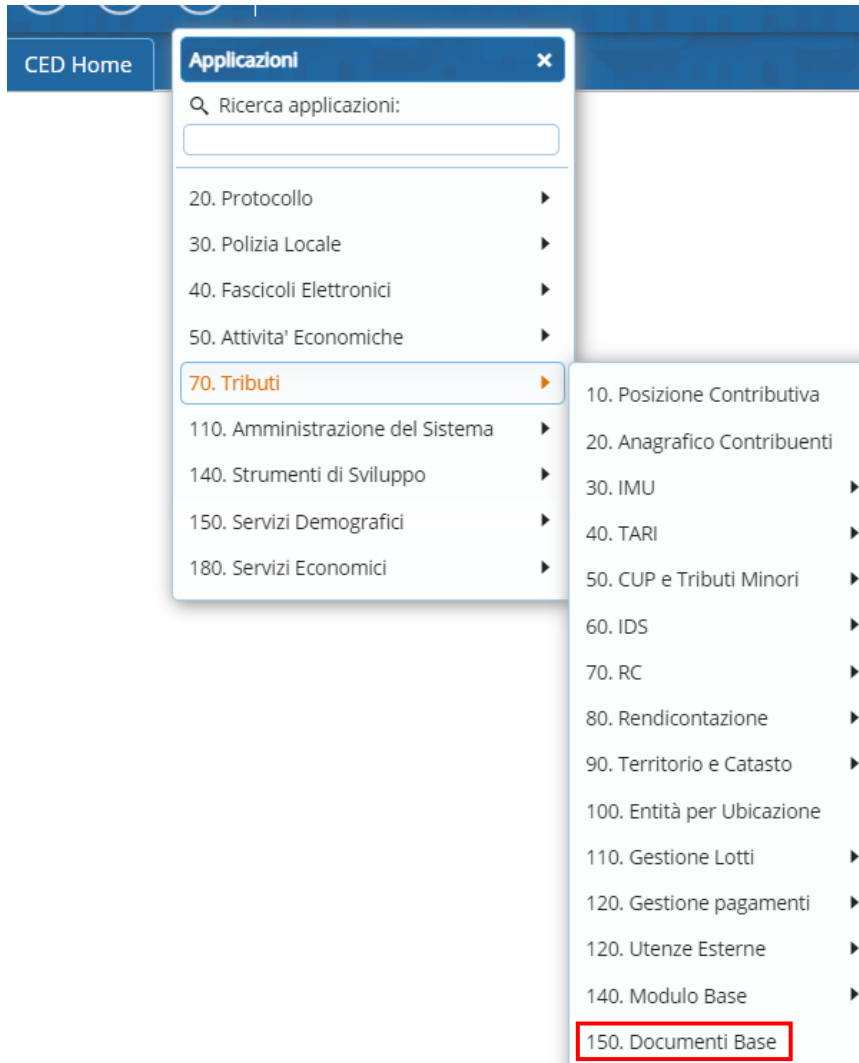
CED Home

Applicazioni ×

Ricerca applicazioni:

20. Protocollo
30. Polizia Locale
40. Fascicoli Elettronici
50. Attivita' Economiche
70. Tributi
110. Amministrazione del Sistema
140. Strumenti di Sviluppo
150. Servizi Demografici
180. Servizi Economici

10. Posizione Contributiva
20. Anagrafico Contribuenti
30. IMU
40. TARI
50. CUP e Tributi Minori
60. IDS
70. RC
80. Rendicontazione
90. Territorio e Catasto
100. Entità per Ubicazione
110. Gestione Lotti
120. Gestione pagamenti
120. Utenze Esterne
140. Modulo Base
150. Documenti Base